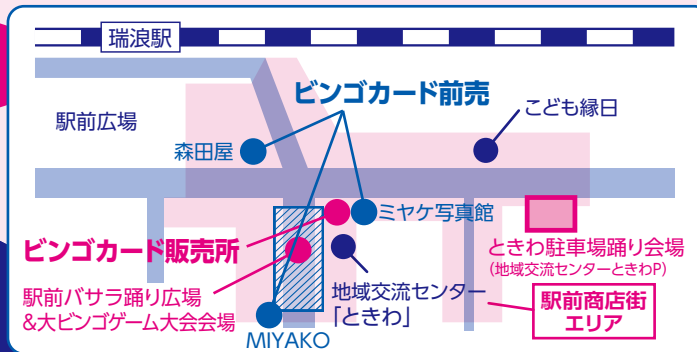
瑞浪駅

ビンゴカード前売

駅前広場

こども縁日

森田屋

ミヤケ写真館

ビンゴカード販売所

ときわ駐車場踊り会場
(地域交流センターときわP)

駅前バサラ踊り広場
&大ビンゴゲーム大会会場

地域交流センター
「ときわ」

駅前商店街
エリア

MIYAKO